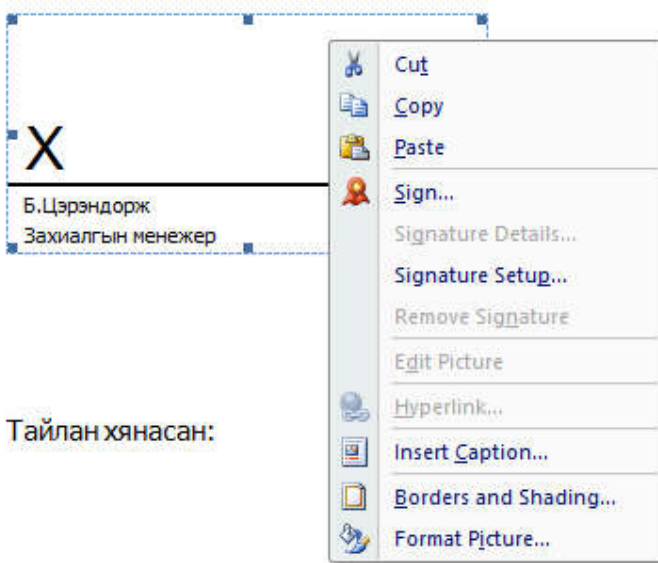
X

Б.Цэрэндорж
Захиалгын менежер

Тайлан хянасан:

Cut
Copy
Paste
Sign...
Signature Details...
Signature Setup...
Remove Signature
Edit Picture
Hyperlink...
Insert Caption...
Borders and Shading...
Format Picture...